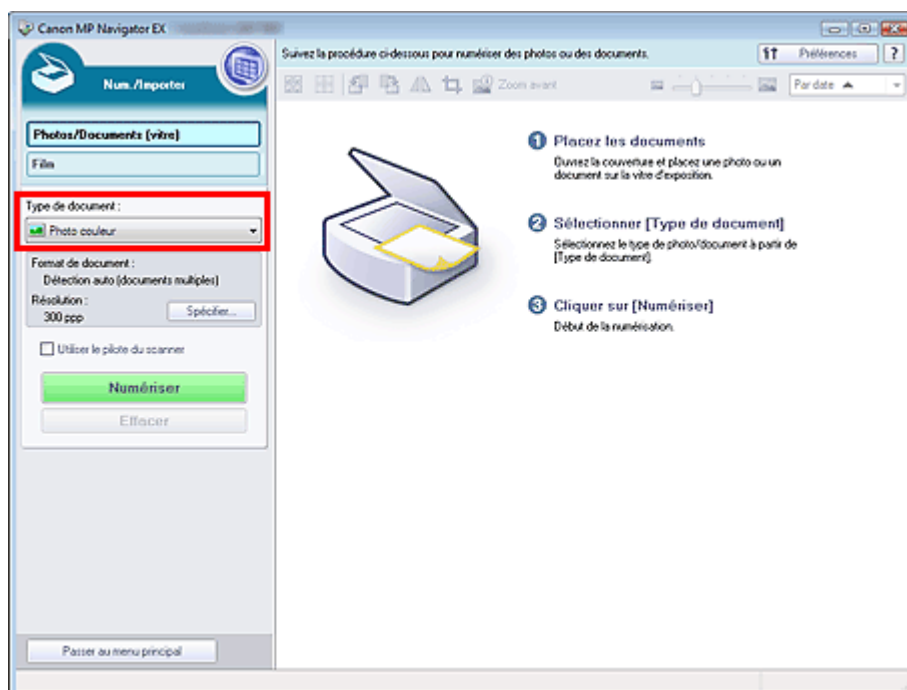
Canon MP Navigator EX

Num./Importer

Suivez la procédure ci-dessous pour numériser des photos ou des documents.

Préférences

?

Zoom avant

Par date

Photos/Documents (vitre)

Film

Type de document :

Photo couleur

Format de document :

Détection auto (documents multiples)

Résolution :

300 ppp

Spécifier...

Utiliser le pilote du scanner

Numériser

Effacer

Passer au menu principal

1 Placez les documents

Ouvrez la couverture et placez une photo ou un document sur la vitre d'exposition.

2 Sélectionner [Type de document]

Sélectionnez le type de photo/document à partir de [Type de document].

3 Cliquer sur [Numériser]

Début de la numérisation.